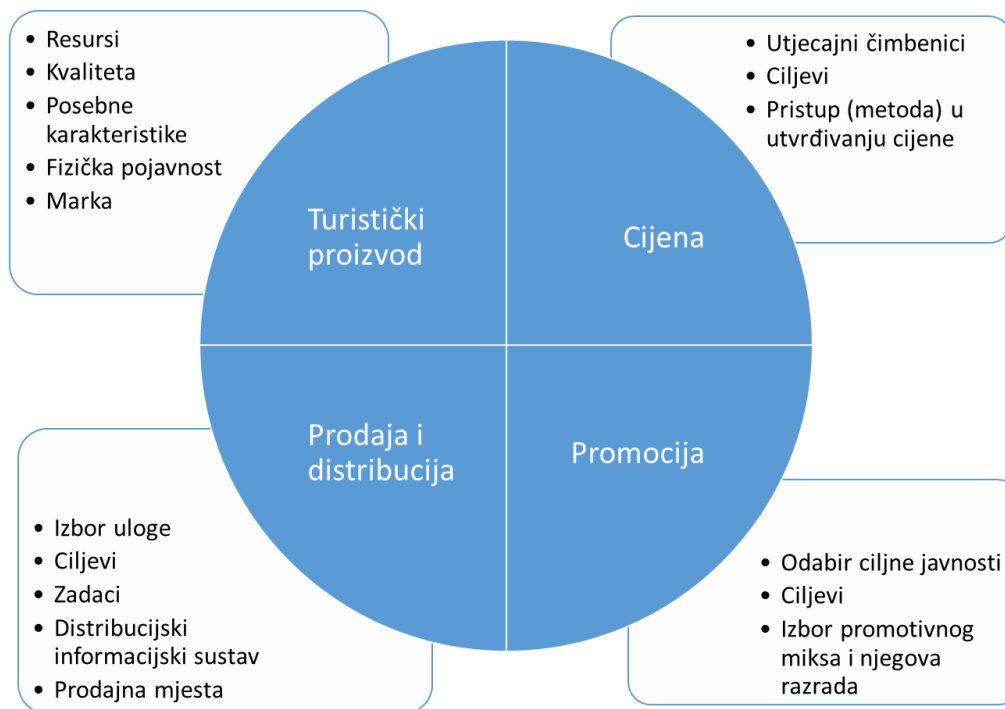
- Resursi
- Kvaliteta
- Posebne karakteristike
- Fizička pojavnost
- Marka

Turistički proizvod

- Utjecajni čimbenici
- Ciljevi
- Pristup (metoda) u utvrđivanju cijene

Cijena

Prodaja i distribucija

- Izbor uloge
- Ciljevi
- Zadaci
- Distribucijski informacijski sustav
- Prodajna mjesta

Promocija

- Odabir ciljne javnosti
- Ciljevi
- Izbor promotivnog miksa i njegova razrada